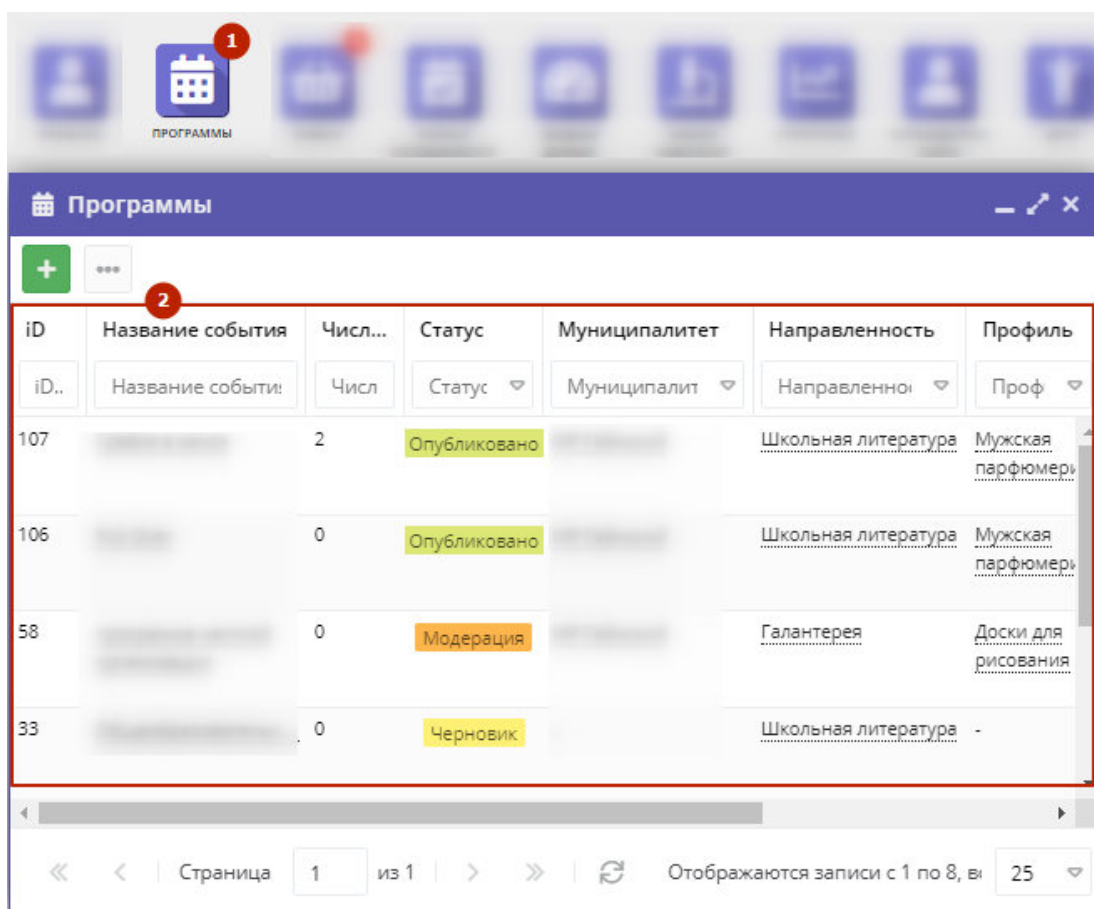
1
ПРОГРАММЫ

Программы

2

| iD | Название события | Числ... | Статус | Муниципалитет | Направленность | Профиль |
|---|---|---|---|---|---|---|
| iD.. | Название событи | Числ | Статус | Муниципалит | Направленно | Проф |
| 107 | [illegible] | 2 | Опубликовано | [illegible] | Школьная литература | Мужская парфюмери |
| 106 | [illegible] | 0 | Опубликовано | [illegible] | Школьная литература | Мужская парфюмери |
| 58 | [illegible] | 0 | Модерация | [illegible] | Галантерея | Доски для рисования |
| 33 | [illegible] | 0 | Черновик | | Школьная литература | - |

Страница 1 из 1

Отображаются записи с 1 по 8, в 25